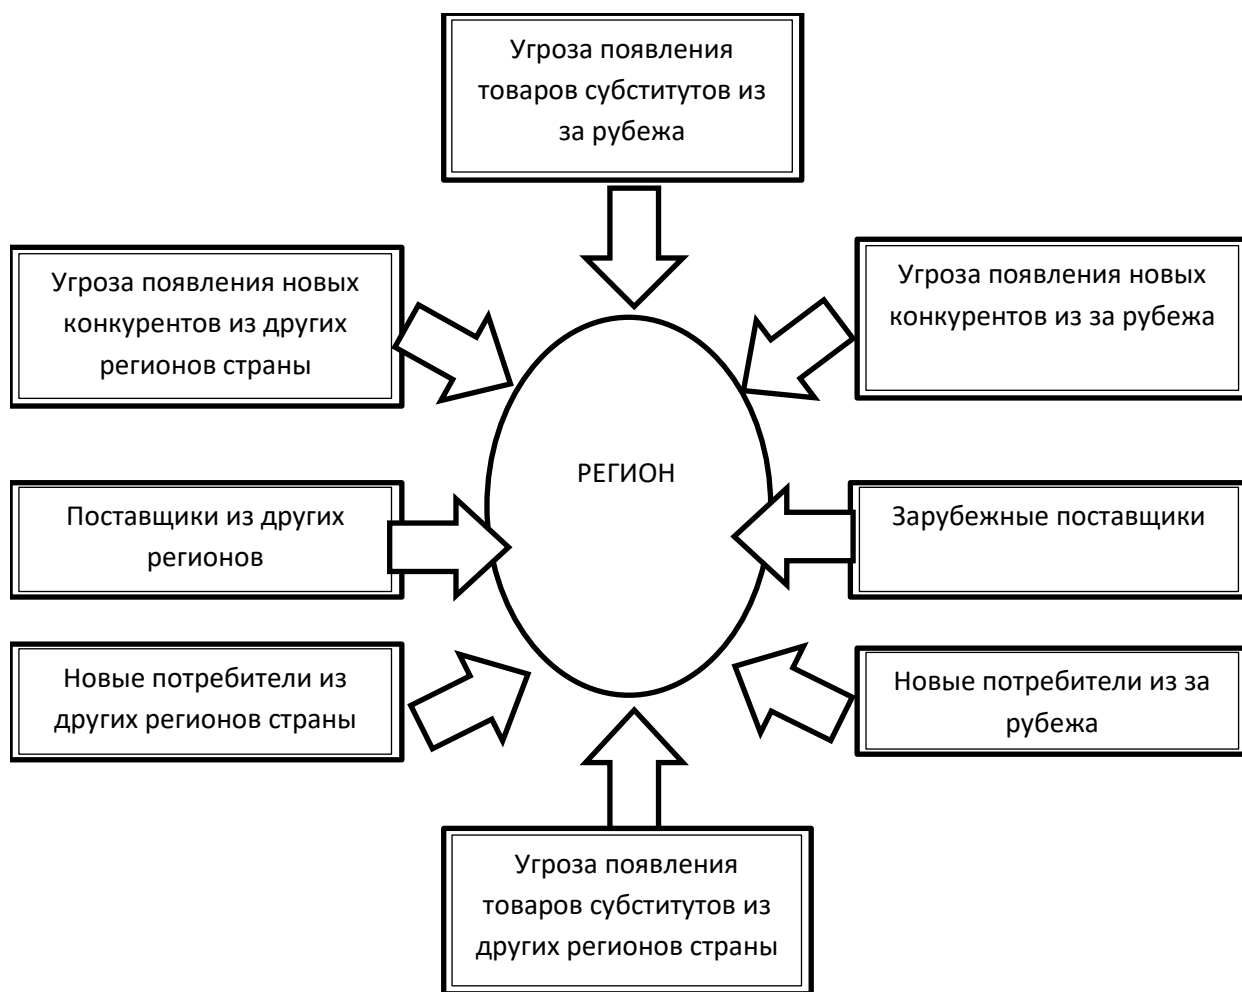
Угроза появления товаров субститутов из за рубежа

Угроза появления новых конкурентов из других регионов страны

Угроза появления новых конкурентов из за рубежа

РЕГИОН

Поставщики из других регионов

Зарубежные поставщики

Новые потребители из других регионов страны

Новые потребители из за рубежа

Угроза появления товаров субститутов из других регионов страны